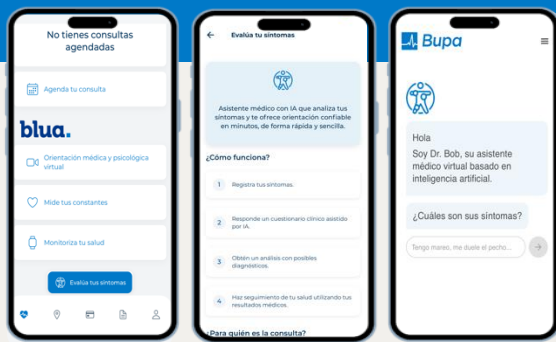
No tienes consultas agendadas

Agenda tu consulta

blua.

Orientación médica y psicológica virtual

Mide tus constantes

Monitoriza tu salud

Evalúa tus síntomas

Evalúa tus síntomas

Asistente médico con IA que analiza tus síntomas y te ofrece orientación confiable en minutos, de forma rápida y sencilla.

¿Cómo funciona?

1 Registra tus síntomas.

2 Responde un cuestionario clínico asistido por IA.

3 Obtén un análisis con posibles diagnósticos.

4 Haz seguimiento de tu salud utilizando tus resultados médicos.

¿Para quién es la consulta?

Bupa

Hola
Soy Dr. Bob, su asistente médico virtual basado en inteligencia artificial.

¿Cuáles son sus síntomas?

Tengo mareo, me duele el pecho...